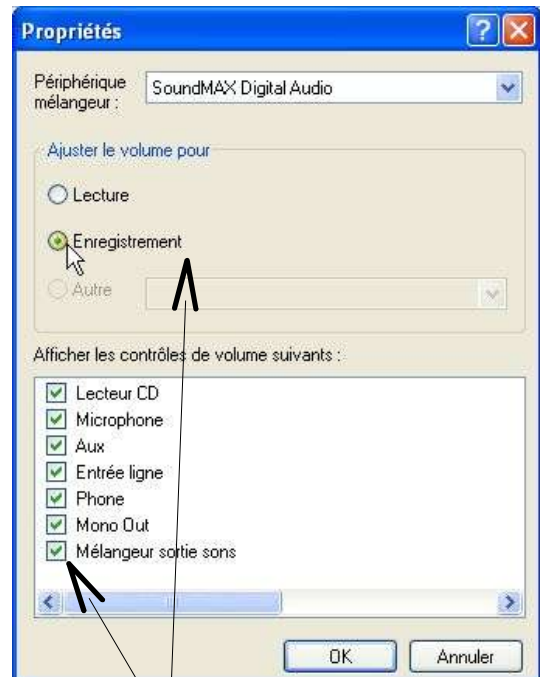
Propriétés

Périphérique mélangeur : SoundMAX Digital Audio

Ajuster le volume pour

Lecture

Enregistrement

Autre

Afficher les contrôles de volume suivants :

Lecteur CD
Microphone
Aux
Entrée ligne
Phone
Mono Out
Mélangeur sortie sons

OK
Annuler